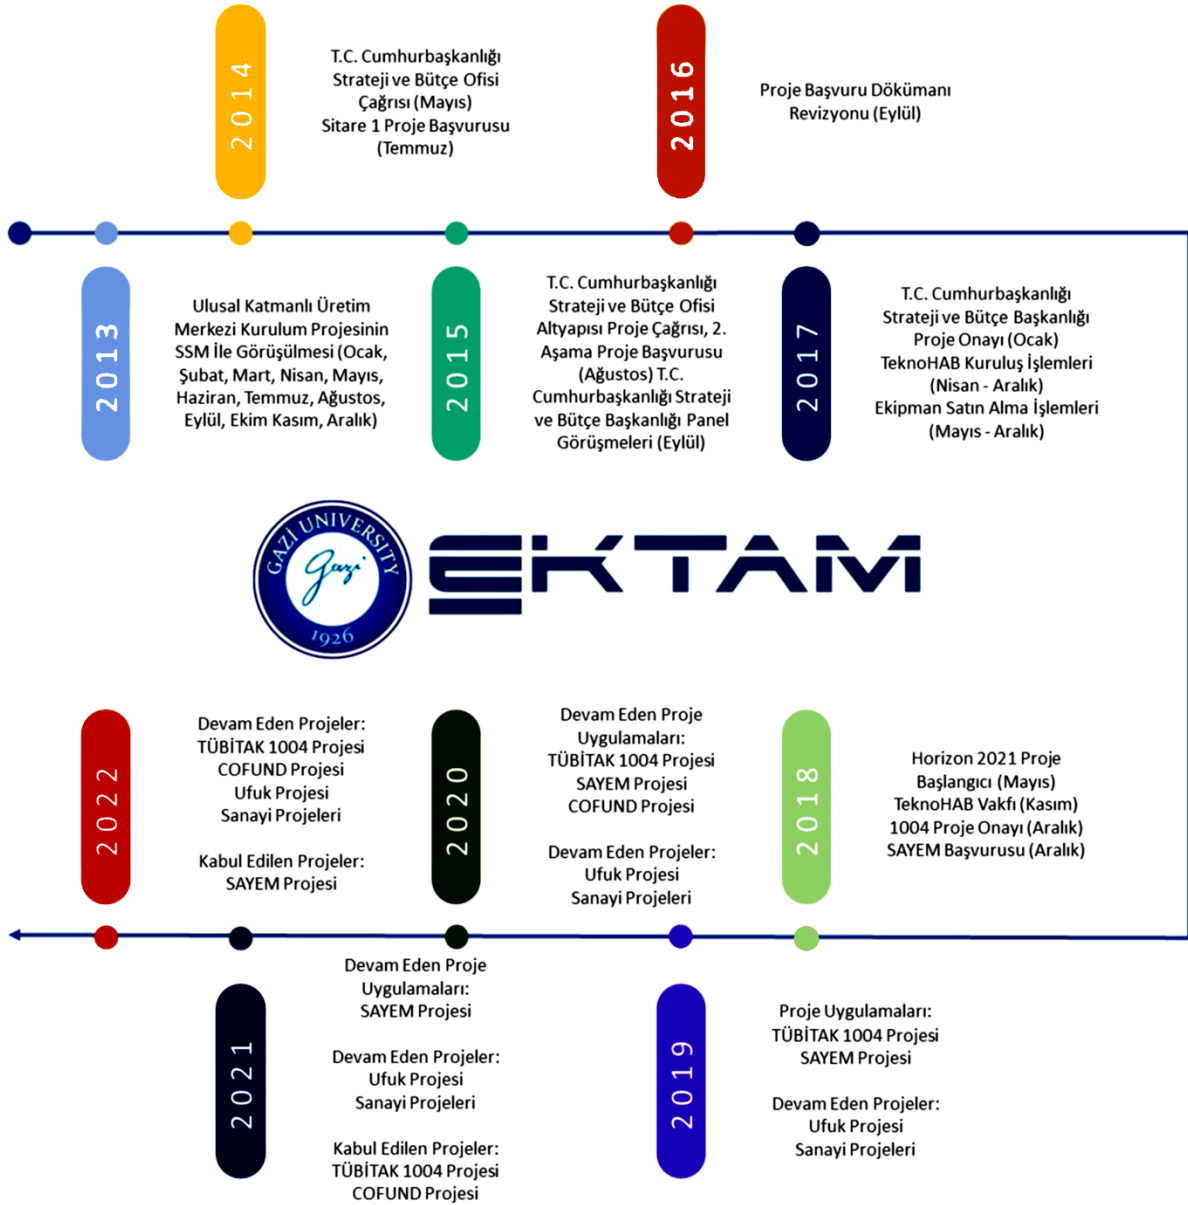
2014

T.C. Cumhurbaşkanlığı Strateji ve Bütçe Ofisi Çağrısı (Mayıs) Sitare 1 Proje Başvurusu (Temmuz)

2016

Proje Başvuru Dökümanı Revizyonu (Eylül)

2013

Ulusal Katmanlı Üretim Merkezi Kurulum Projesinin SSM İle Görüşülmesi (Ocak, Şubat, Mart, Nisan, Mayıs, Haziran, Temmuz, Ağustos, Eylül, Ekim Kasım, Aralık)

2015

T.C. Cumhurbaşkanlığı Strateji ve Bütçe Ofisi Altyapısı Proje Çağrısı, 2. Aşama Proje Başvurusu (Ağustos) T.C. Cumhurbaşkanlığı Strateji ve Bütçe Başkanlığı Panel Görüşmeleri (Eylül)

2017

T.C. Cumhurbaşkanlığı Strateji ve Bütçe Başkanlığı Proje Onayı (Ocak) TeknoHAB Kuruluş İşlemleri (Nisan - Aralık) Ekipman Satın Alma İşlemleri (Mayıs - Aralık)

GAZİ UNIVERSITY Gazi 1926

EKTAM

2022

Devam Eden Projeler: TÜBİTAK 1004 Projesi COFUND Projesi Ufuk Projesi Sanayi Projeleri

Kabul Edilen Projeler: SAYEM Projesi

2020

Devam Eden Proje Uygulamaları: TÜBİTAK 1004 Projesi SAYEM Projesi COFUND Projesi

Devam Eden Projeler: Ufuk Projesi Sanayi Projeleri

2018

Horizon 2021 Proje Başlangıcı (Mayıs) TeknoHAB Vakfı (Kasım) 1004 Proje Onayı (Aralık) SAYEM Başvurusu (Aralık)

2021

Devam Eden Proje Uygulamaları: SAYEM Projesi

Devam Eden Projeler: Ufuk Projesi Sanayi Projeleri

Kabul Edilen Projeler: TÜBİTAK 1004 Projesi COFUND Projesi

2019

Proje Uygulamaları: TÜBİTAK 1004 Projesi SAYEM Projesi

Devam Eden Projeler: Ufuk Projesi Sanayi Projeleri